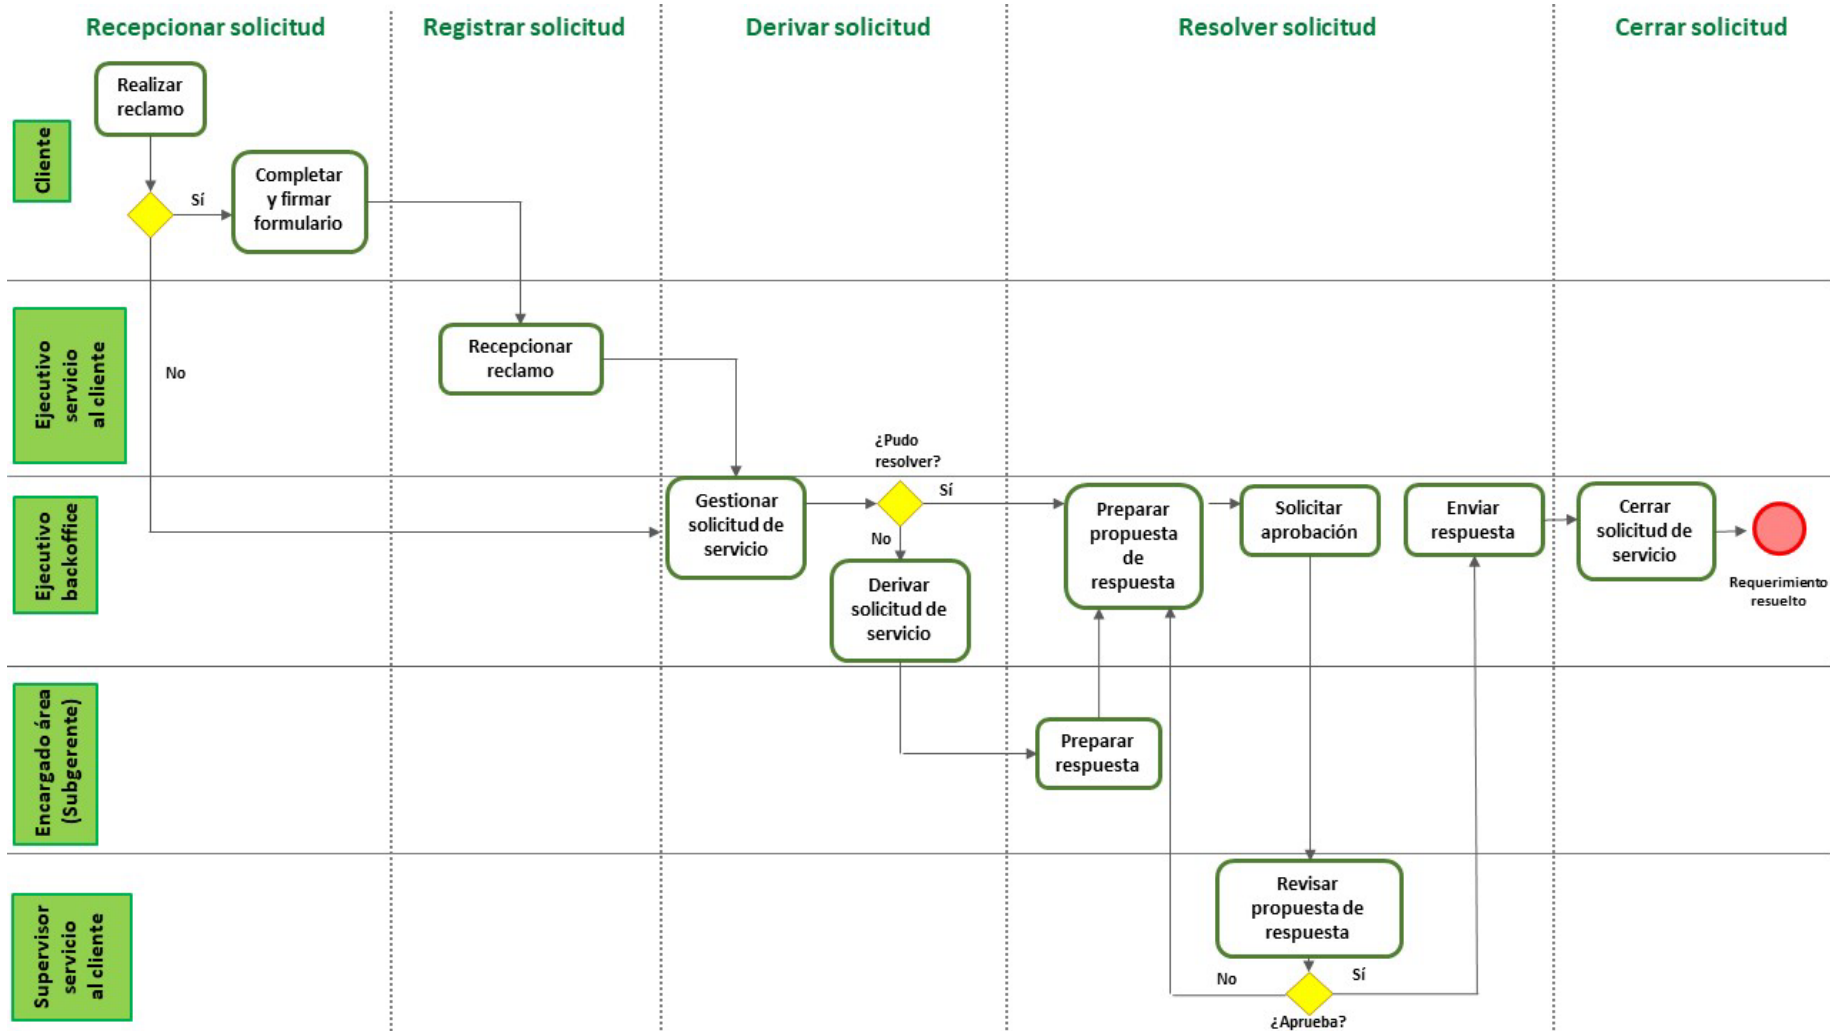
Recepcionar solicitud

Registrar solicitud

Derivar solicitud

Resolver solicitud

Cerrar solicitud

Cliente

Realizar reclamo

Sí

Completar y firmar formulario

No

Ejecutivo servicio al cliente

Recepcionar reclamo

Ejecutivo backoffice

Gestionar solicitud de servicio

¿Pudo resolver?

Sí

No

Derivar solicitud de servicio

Preparar propuesta de respuesta

Solicitar aprobación

Enviar respuesta

Cerrar solicitud de servicio

Requerimiento resuelto

Encargado área (Subgerente)

Preparar respuesta

Supervisor servicio al cliente

Revisar propuesta de respuesta

No

Sí

¿Aprueba?